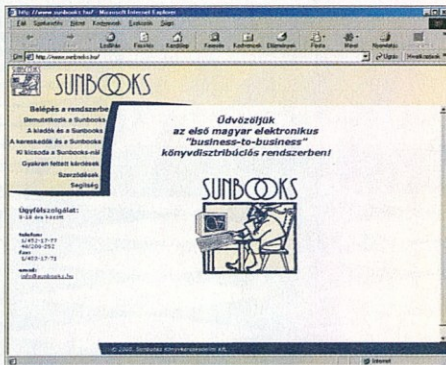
http://www.sunbooks.hu/ - Microsoft Internet Explorer
Fájl Szerkesztés Nézet Kedvencek Eszközök Súgó
Leállítás Frissítés Kezdőlap Keresés Kedvencek Előzmények Posta Méret Nyomtatás
Cím http://www.sunbooks.hu/ Ugrás Hivatkozások

SUNBOOKS

Belépés a rendszerbe
Bemutatkozik a Sunbooks
A kiadók és a Sunbooks
A kereskedők és a Sunbooks
Ki kicsoda a Sunbooks-nál
Gyakran feltett kérdések
Szerződések
Segítség

Ügyfélszolgálat:
9-16 óra között

Telefon:
1/453-17-77
40/200-252
Fax:
1/453-17-78

email:
info@sunbooks.hu

Üdvözöljük
az első magyar elektronikus
"business-to-business"
könyvdisztribúciós rendszerben!

SUNBOOKS

© 2000. Sunbooks Könyvkereskedelmi Kft.

Internet